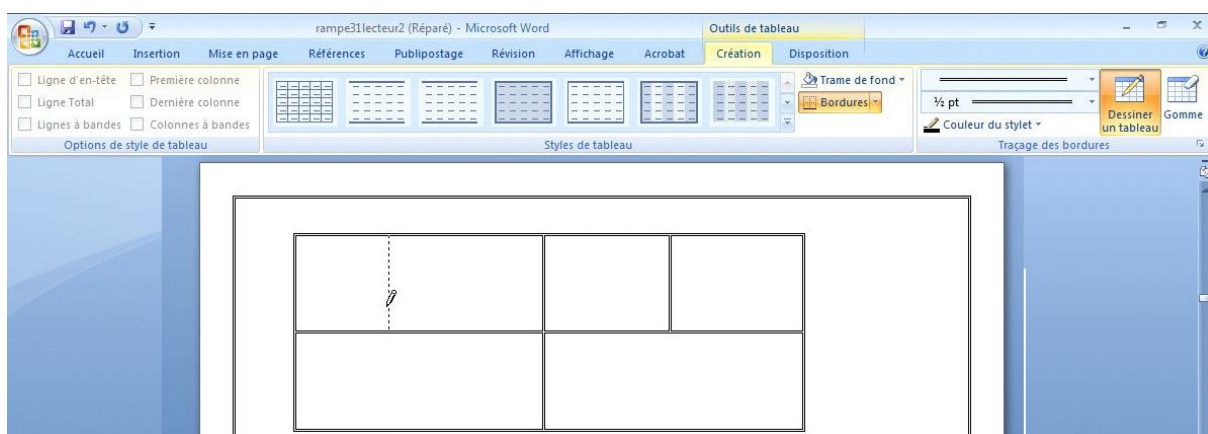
rampe31lecteur2 (Réparé) - Microsoft Word

Outils de tableau

Accueil Insertion Mise en page Références Publipostage Révision Affichage Acrobat Création Disposition

Ligne d'en-tête Première colonne
Ligne Total Dernière colonne
Lignes à bandes Colonnes à bandes
Options de style de tableau

Trame de fond
Bordures
Styles de tableau

½ pt
Couleur du stylet
Dessiner un tableau
Gomme
Traçage des bordures